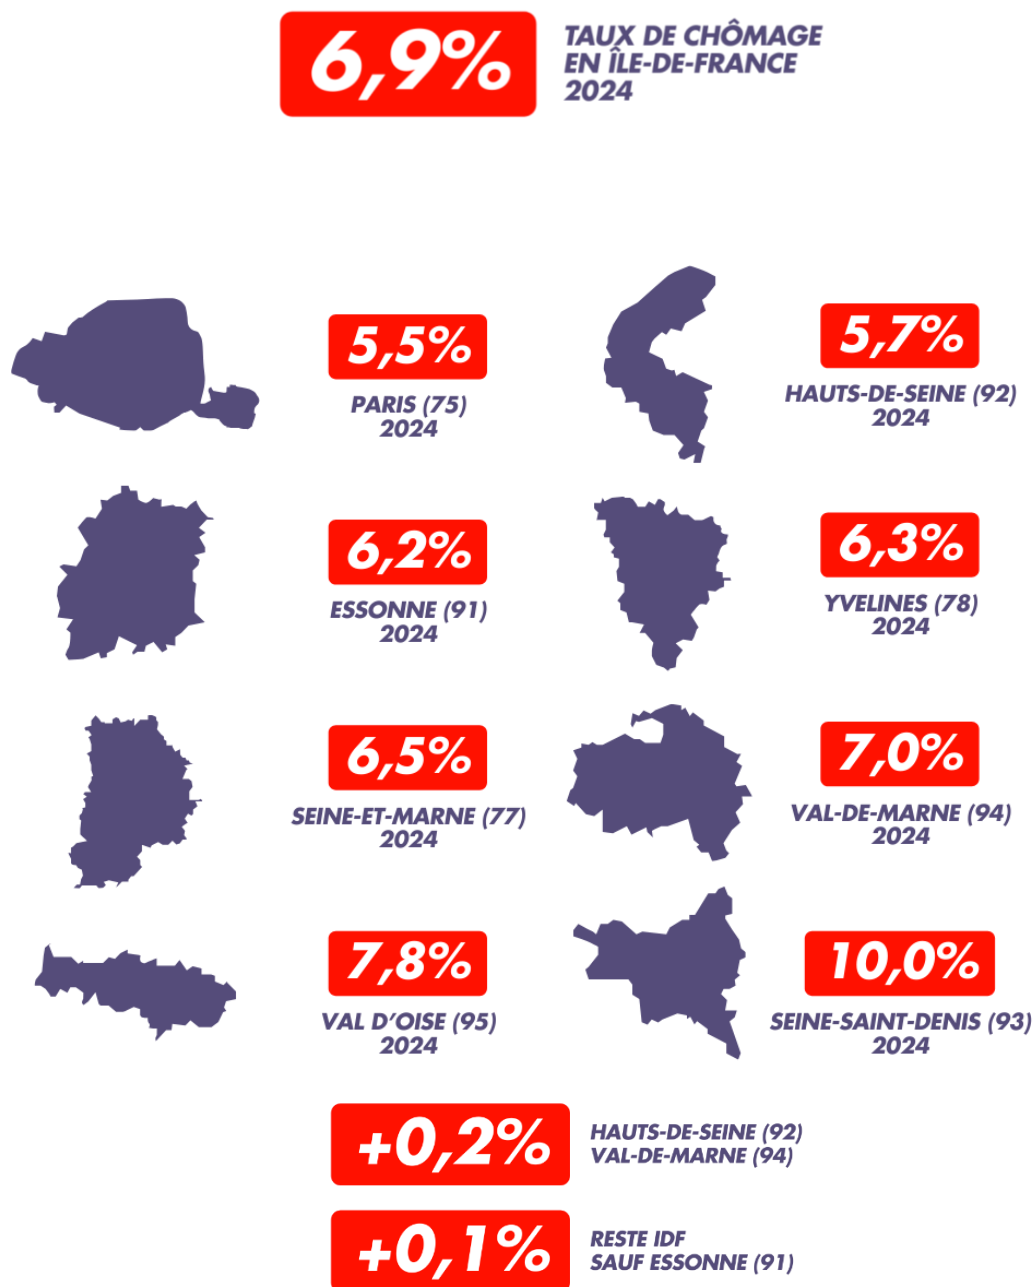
6,9%

TAUX DE CHÔMAGE EN ÎLE-DE-FRANCE 2024

5,5%
PARIS (75)
2024

5,7%
HAUTS-DE-SEINE (92)
2024

6,2%
ESSONNE (91)
2024

6,3%
YVELINES (78)
2024

6,5%
SEINE-ET-MARNE (77)
2024

7,0%
VAL-DE-MARNE (94)
2024

7,8%
VAL D'OISE (95)
2024

10,0%
SEINE-SAINT-DENIS (93)
2024

+0,2%
HAUTS-DE-SEINE (92)
VAL-DE-MARNE (94)

+0,1%
RESTE IDF
SAUF ESSONNE (91)